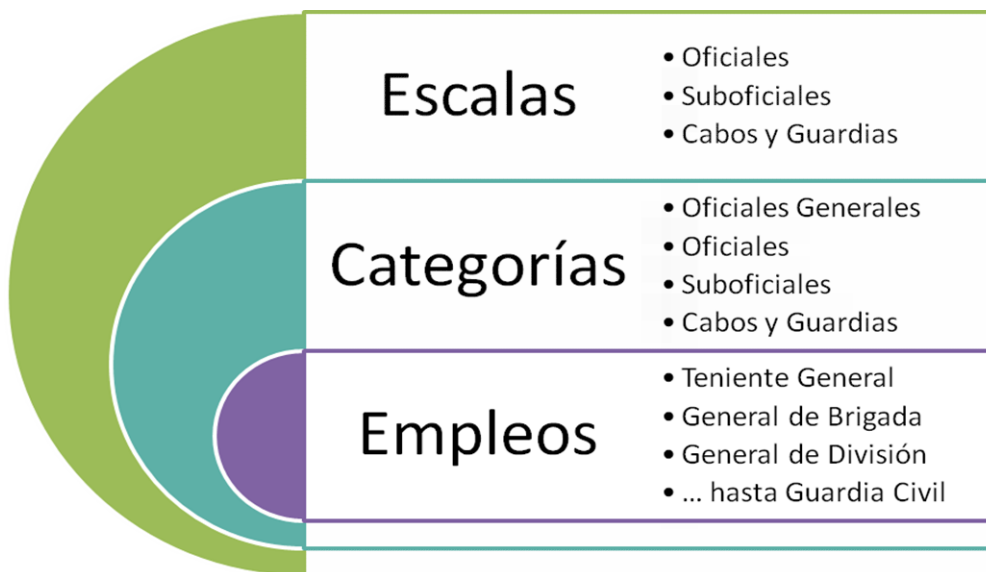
Escalas

- Oficiales
- Suboficiales
- Cabos y Guardias

Categorías

- Oficiales Generales
- Oficiales
- Suboficiales
- Cabos y Guardias

Empleos

- Teniente General
- General de Brigada
- General de División
- … hasta Guardia Civil